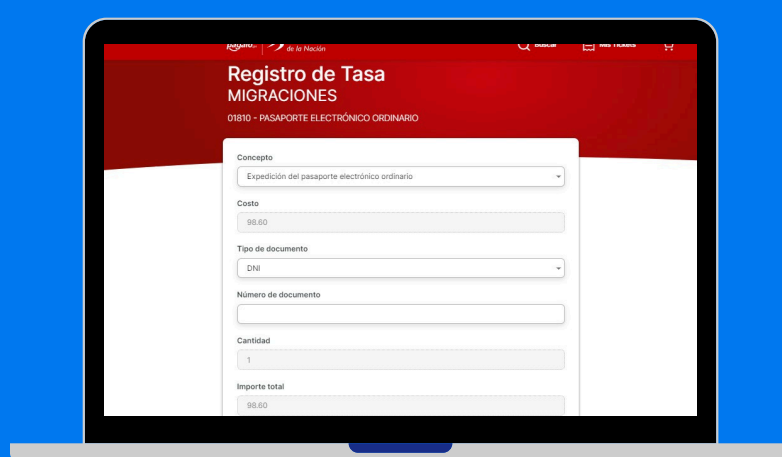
pagalo.pe de la Nación

Buscar Mis Tickets

Registro de Tasa
MIGRACIONES
01810 - PASAPORTE ELECTRÓNICO ORDINARIO

Concepto
Expedición del pasaporte electrónico ordinario

Costo
98.60

Tipo de documento
DNI

Número de documento

Cantidad
1

Importe total
98.60